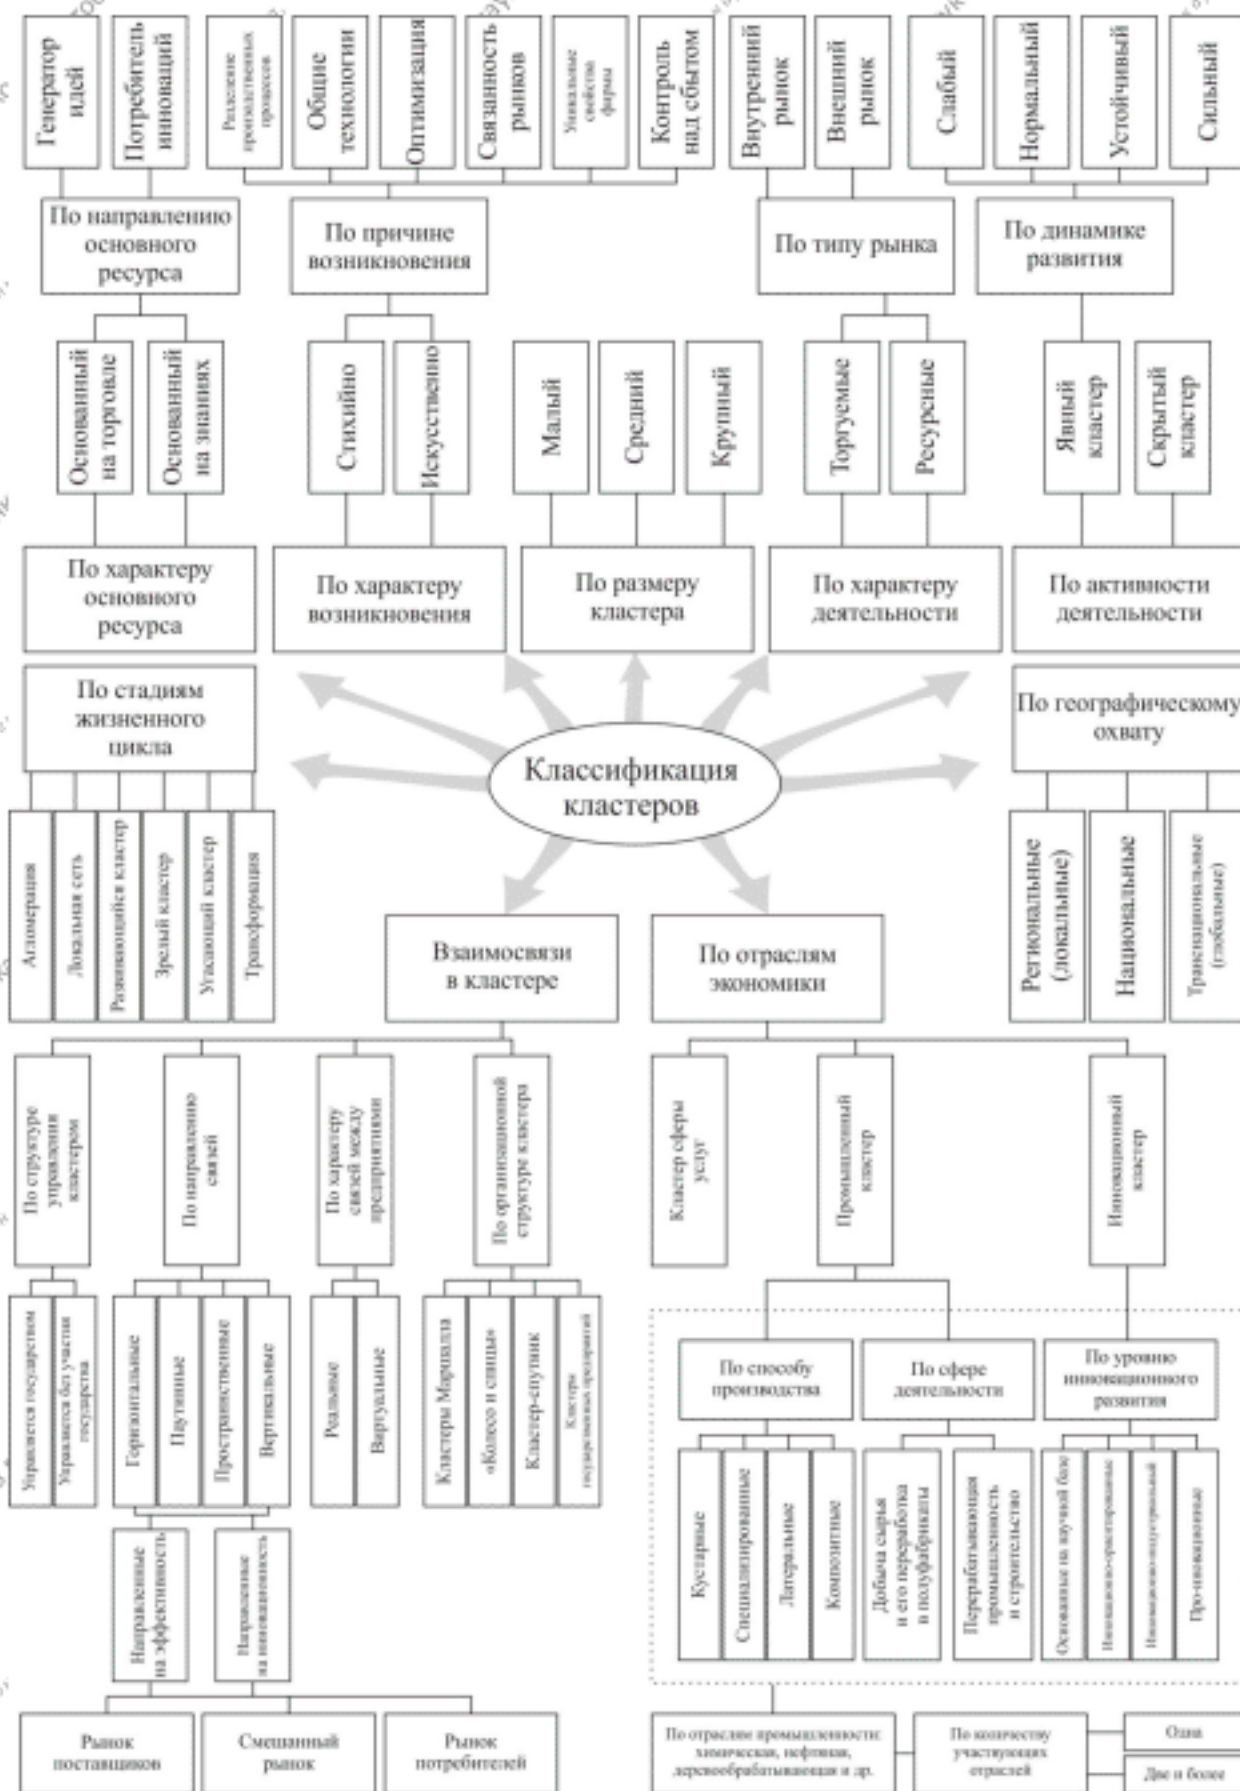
Генератор идей

Потребитель инноваций

Разделение производственных процессов

Общие технологии

Оптимизация

Связанность рынков

Уникальные свойства фирмы

Контроль над сбытом

Внутренний рынок

Внешний рынок

Слабый

Нормальный

Устойчивый

Сильный

По направлению основного ресурса

По причине возникновения

По типу рынка

По динамике развития

Основанный на торговле

Основанный на знаниях

Стихийно

Искусственно

Малый

Средний

Крупный

Торгуемые

Ресурсные

Явный кластер

Скрытый кластер

По характеру основного ресурса

По характеру возникновения

По размеру кластера

По характеру деятельности

По активности деятельности

По стадиям жизненного цикла

По географическому охвату

Классификация кластеров

Агломерация

Локальная сеть

Развивающийся кластер

Зрелый кластер

Угасающий кластер

Трансформация

Взаимосвязи в кластере

По отраслям экономики

Региональные (локальные)

Национальные

Транснациональные (глобальные)

По структуре управления кластером

По направлению связей

По характеру связей между предприятиями

По организационной структуре кластера

Кластер сферы услуг

Промышленный кластер

Инновационный кластер

Управляется государством

Управляется без участия государства

Горизонтальные

Паутинные

Пространственные

Вертикальные

Реальные

Виртуальные

Кластеры Маршалла

«Колесо и спицы»

Кластер-спутник

Кластеры государственных предприятий

По способу производства

По сфере деятельности

По уровню инновационного развития

Кустарные

Специализированные

Латеральные

Композитные

Добыча сырья и его переработка в полуфабрикаты

Перерабатывающая промышленность и строительство

Основанные на научной базе

Инновационно-ориентированные

Инновационно-индустриальный

Про-инновационные

Направленные на эффективность

Направленные на инновационность

Рынок поставщиков

Смешанный рынок

Рынок потребителей

По отраслям промышленности: химическая, нефтяная, деревообрабатывающая и др.

По количеству участвующих отраслей

Одна

Две и более